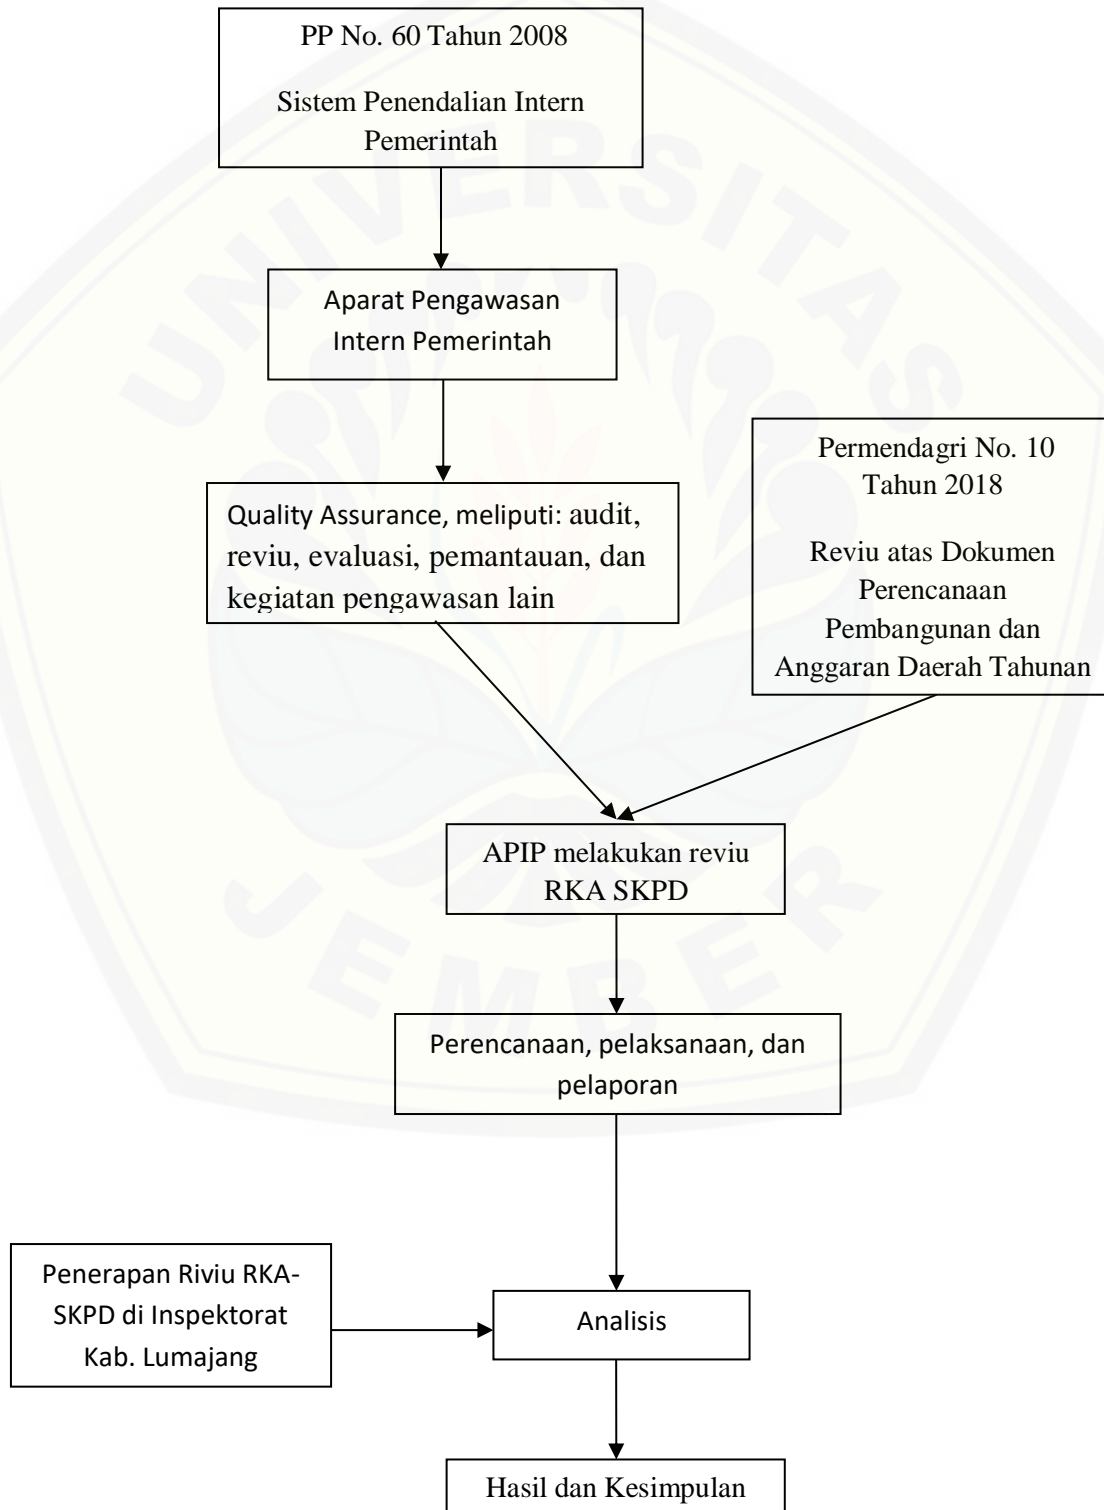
PP No. 60 Tahun 2008

Sistem Penendalian Intern Pemerintah

Aparat Pengawasan Intern Pemerintah

Quality Assurance, meliputi: audit, reviu, evaluasi, pemantauan, dan kegiatan pengawasan lain

Permendagri No. 10 Tahun 2018

Reviu atas Dokumen Perencanaan Pembangunan dan Anggaran Daerah Tahunan

APIP melakukan reviu RKA SKPD

Perencanaan, pelaksanaan, dan pelaporan

Penerapan Riviu RKA-SKPD di Inspektorat Kab. Lumajang

Analisis

Hasil dan Kesimpulan